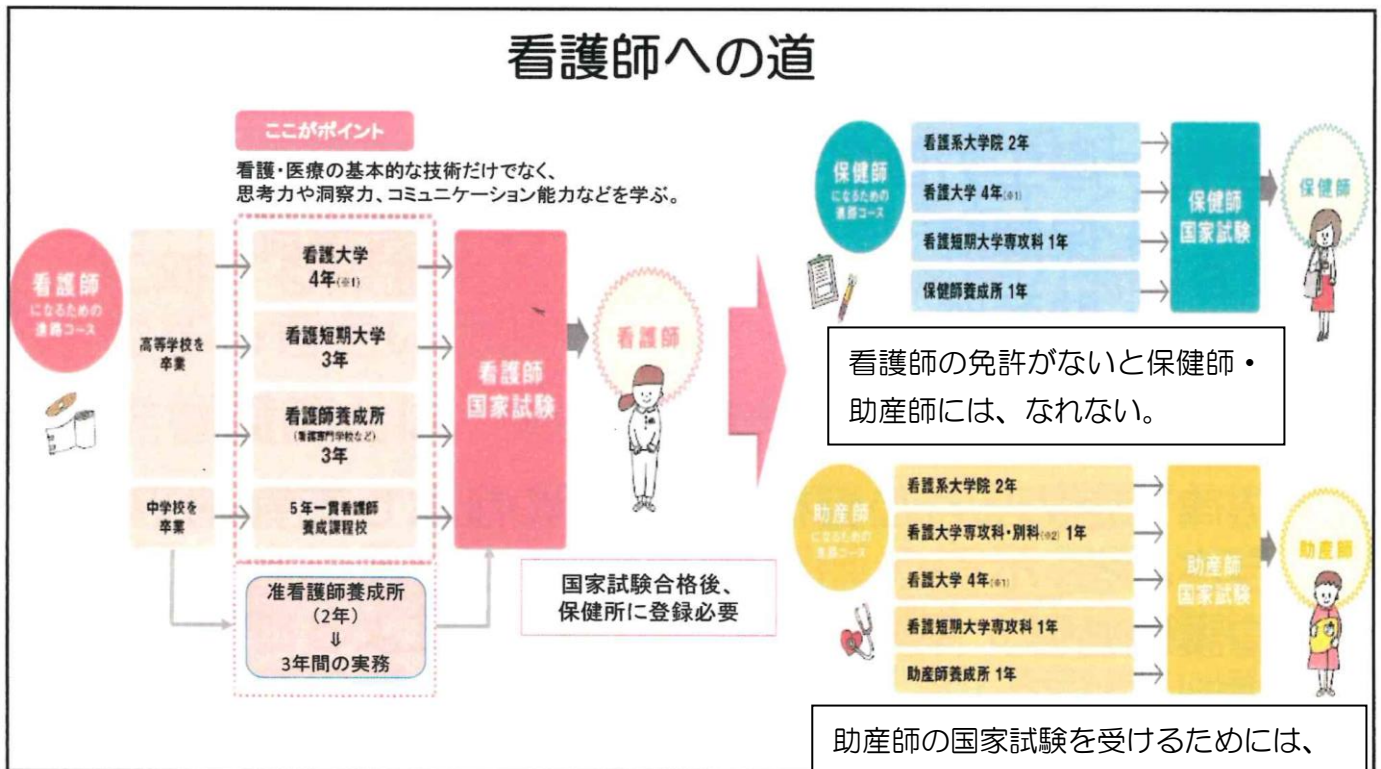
看護師への道

ここがポイント

看護・医療の基本的な技術だけでなく、思考力や洞察力、コミュニケーション能力などを学ぶ。

看護師
になるための進路コース

高等学校を卒業

中学校を卒業

看護大学
4年(※1)

看護短期大学
3年

看護師養成所
(看護専門学校など)
3年

5年一貫看護師養成課程校

准看護師養成所
(2年)
⇓
3年間の実務

看護師国家試験

看護師

国家試験合格後、保健所に登録必要

保健師
になるための進路コース

看護系大学院 2年

看護大学 4年(※1)

看護短期大学専攻科 1年

保健師養成所 1年

保健師国家試験

保健師

看護師の免許がないと保健師・助産師には、なれない。

助産師
になるための進路コース

看護系大学院 2年

看護大学専攻科・別科(※2) 1年

看護大学 4年(※1)

看護短期大学専攻科 1年

助産師養成所 1年

助産師国家試験

助産師

助産師の国家試験を受けるためには、